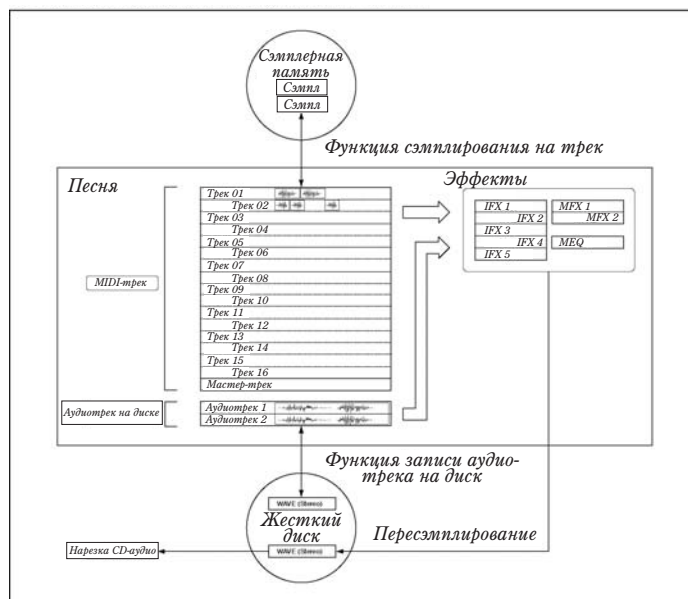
Сэмплерная память
Сэмпл
Сэмпл

Функция сэмплирования на трек

Песня

Эффекты

Трек 01
Трек 02
Трек 03
Трек 04
Трек 05
Трек 06
Трек 07
Трек 08
Трек 09
Трек 10
Трек 11
Трек 12
Трек 13
Трек 14
Трек 15
Трек 16
Мастер-трек

MIDI-трек

IFX 1
IFX 2
IFX 3
IFX 4
IFX 5
MFX 1
MFX 2
MEQ

Аудиотрек на диске
Аудиотрек 1
Аудиотрек 2

Функция записи аудиотрека на диск

WAVE (Stereo)
Жесткий диск
WAVE (Stereo)

Пересэмплирование

Нарезка CD-аудио